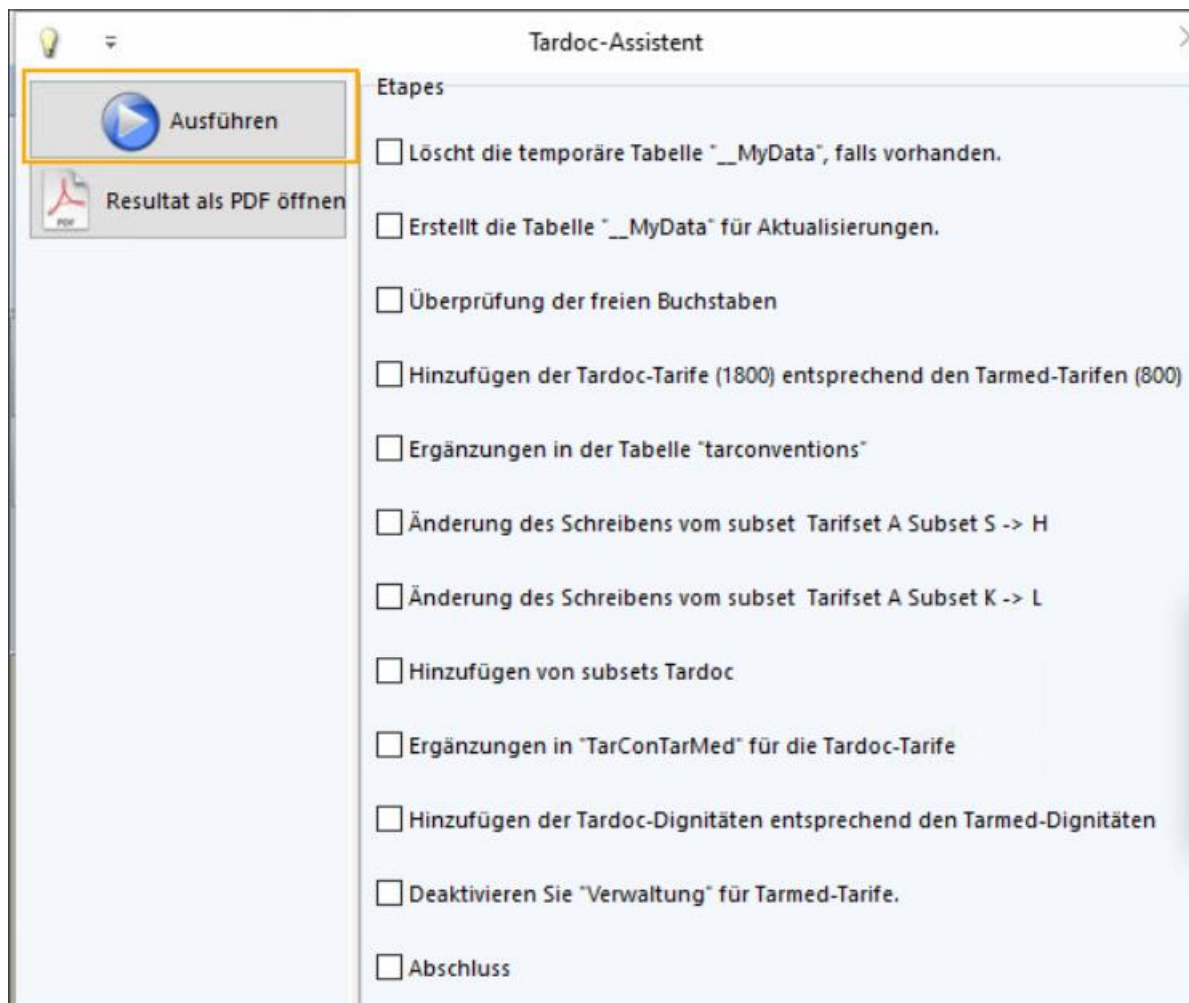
Tardoc-Assistent

Ausführen

Resultat als PDF öffnen

Etapes

Löscht die temporäre Tabelle "__MyData", falls vorhanden.

Erstellt die Tabelle "__MyData" für Aktualisierungen.

Überprüfung der freien Buchstaben

Hinzufügen der Tardoc-Tarife (1800) entsprechend den Tarmed-Tarifen (800)

Ergänzungen in der Tabelle "tarconventions"

Änderung des Schreibens vom subset Tarifset A Subset S -> H

Änderung des Schreibens vom subset Tarifset A Subset K -> L

Hinzufügen von subsets Tardoc

Ergänzungen in "TarConTarMed" für die Tardoc-Tarife

Hinzufügen der Tardoc-Dignitäten entsprechend den Tarmed-Dignitäten

Deaktivieren Sie "Verwaltung" für Tarmed-Tarife.

Abschluss